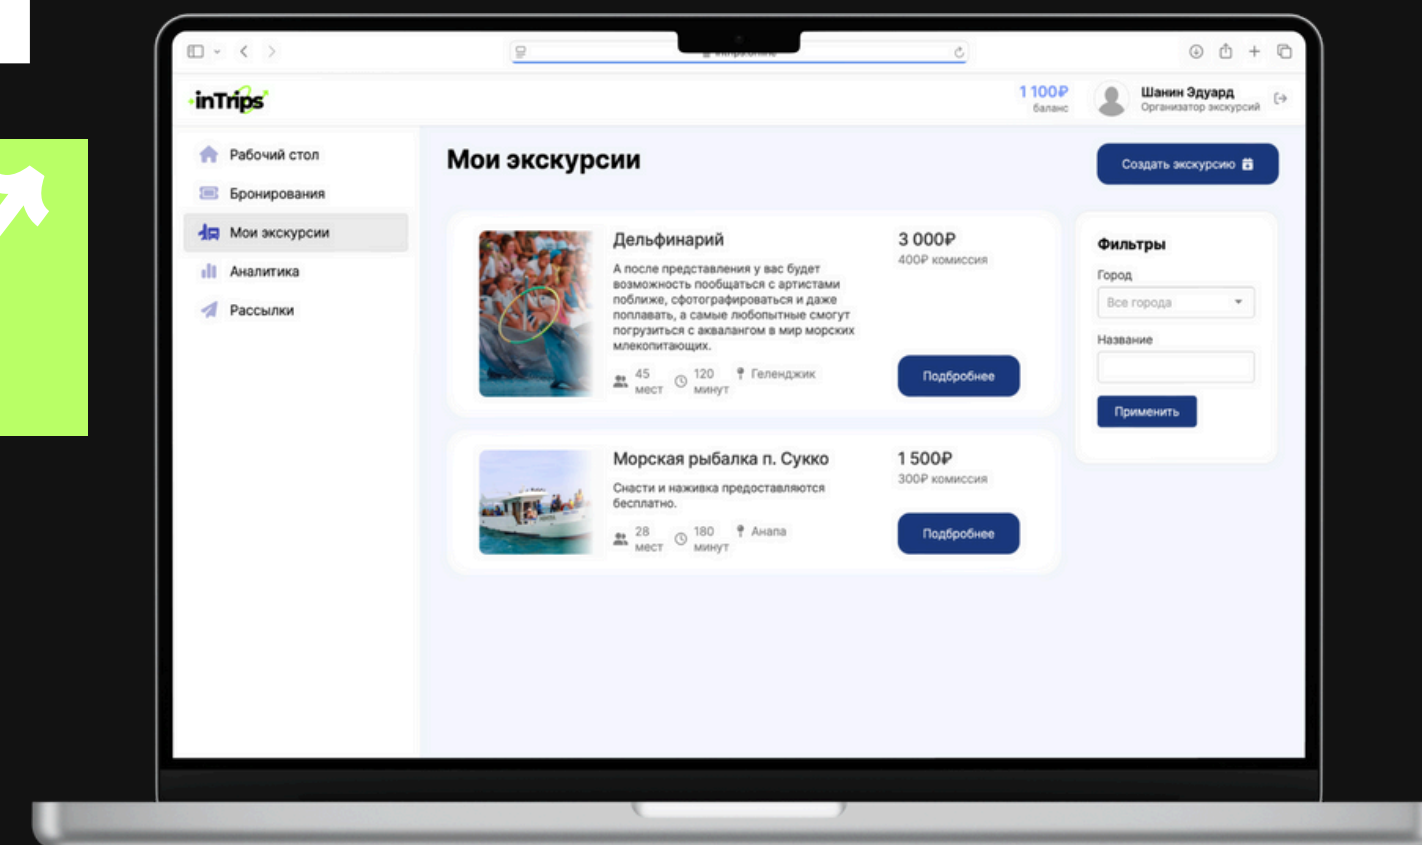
inTrips

1 100₽
баланс

Шанин Эдуард
Организатор экскурсий

Рабочий стол
Бронирования
Мои экскурсии
Аналитика
Рассылки

Мои экскурсии

Создать экскурсию

Дельфинарий
А после представления у вас будет возможность пообщаться с артистами поближе, сфотографироваться и даже поплавать, а самые любопытные смогут погрузиться с аквалангом в мир морских млекопитающих.
45 мест
120 минут
Геленджик
3 000₽
400₽ комиссия
Подробнее

Морская рыбалка п. Сукко
Снасти и наживка предоставляются бесплатно.
28 мест
180 минут
Анапа
1 500₽
300₽ комиссия
Подробнее

Фильтры
Город
Все города
Название
Применить